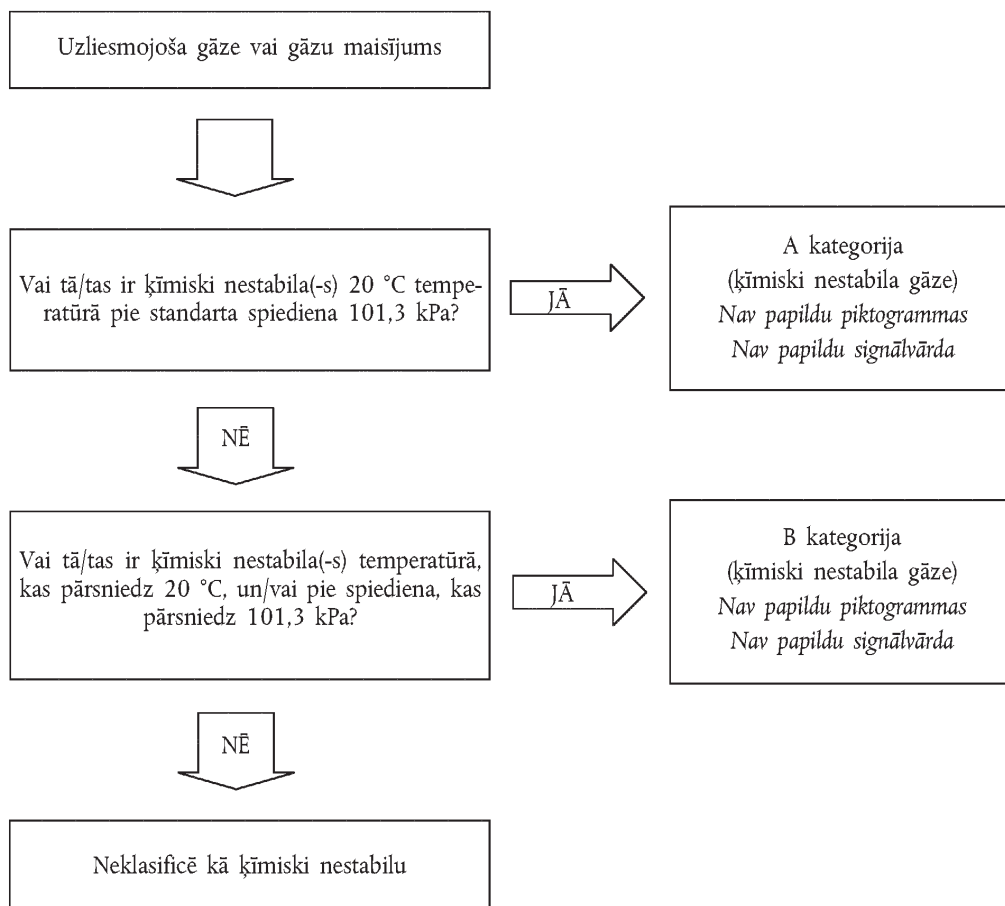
Uzliesmojoša gāze vai gāzu maisījums

Vai tā/tas ir ķīmiski nestabila(-s) 20 °C temperatūrā pie standarta spiediena 101,3 kPa?

JĀ

A kategorija
(ķīmiski nestabila gāze)
*Nav papildu piktogrammas*
*Nav papildu signālvārda*

NĒ

Vai tā/tas ir ķīmiski nestabila(-s) temperatūrā, kas pārsniedz 20 °C, un/vai pie spiediena, kas pārsniedz 101,3 kPa?

JĀ

B kategorija
(ķīmiski nestabila gāze)
*Nav papildu piktogrammas*
*Nav papildu signālvārda*

NĒ

Neklasificē kā ķīmiski nestabilu